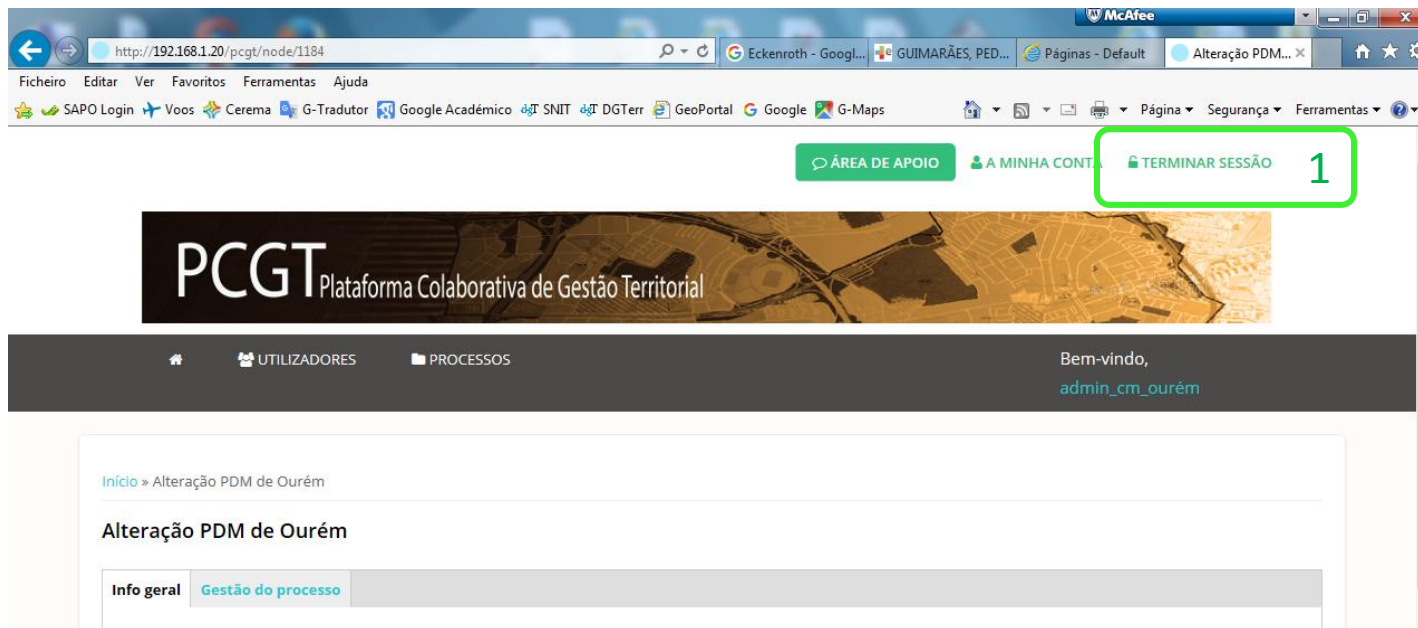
McAfee

http://192.168.1.20/pcgt/node/1184

Eckenroth - Googl... GUIMARÃES, PED... Páginas - Default Alteração PDM...

Ficheiro Editar Ver Favoritos Ferramentas Ajuda

SAPO Login Voos Cerema G-Tradutor Google Académico SNIT DGTerr GeoPortal Google G-Maps

Página ▾ Segurança ▾ Ferramentas ▾

ÁREA DE APOIO A MINHA CONTA TERMINAR SESSÃO 1

PCGT Plataforma Colaborativa de Gestão Territorial

UTILIZADORES PROCESSOS

Bem-vindo,
admin_cm_ourém

Início » Alteração PDM de Ourém

Alteração PDM de Ourém

Info geral Gestão do processo